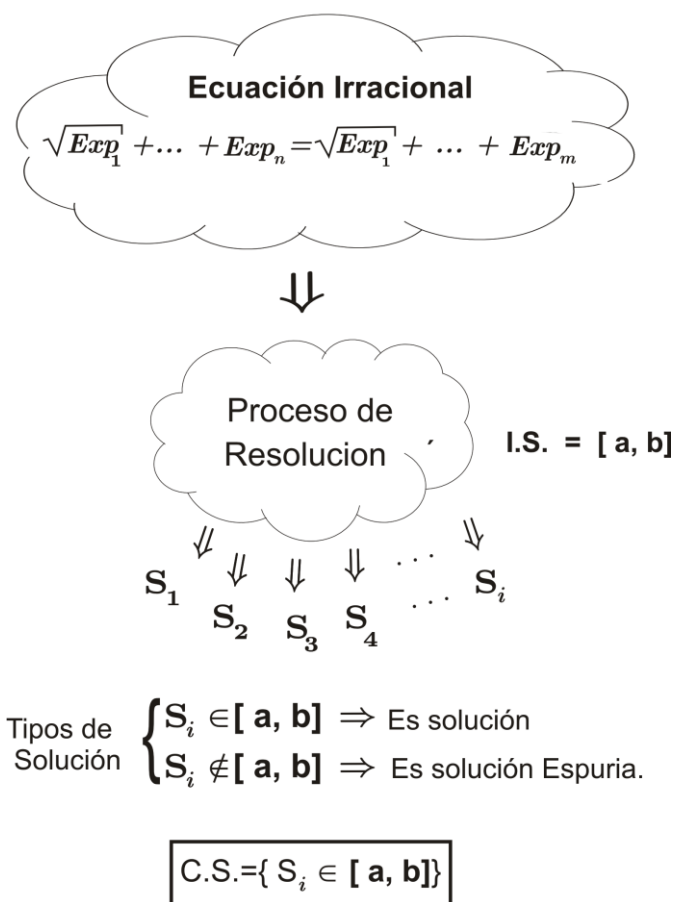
Ecuación Irracional

$\sqrt{Exp_1} + \dots + Exp_n = \sqrt{Exp_1} + \dots + Exp_m$

$\Downarrow$

Proceso de Resolucion

I.S. = [ a, b]

$S_1$ $S_2$ $S_3$ $S_4$ $\dots$ $S_i$

Tipos de Solución $\begin{cases} S_i \in [\, a, b] \Rightarrow \text{Es solución} \\ S_i \notin [\, a, b] \Rightarrow \text{Es solución Espuria.} \end{cases}$

C.S.={ $S_i \in$ [ a, b]}